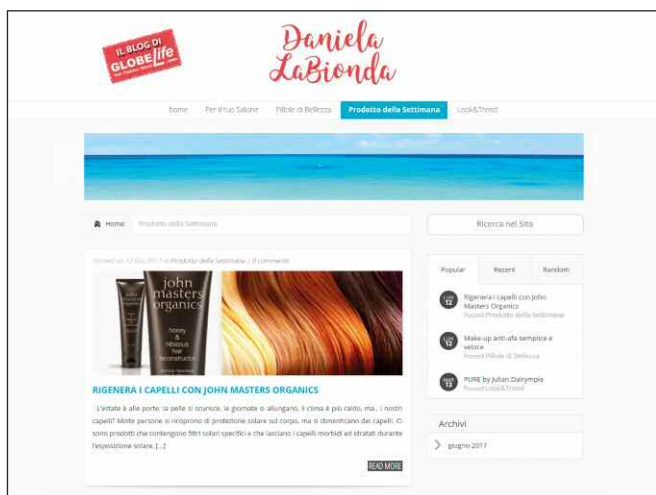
IL BLOG DI GLOBE Life

Daniela LaBionda

Home Per il tuo Salone Pillole di Bellezza Prodotto della Settimana Look&Trend

Home Prodotto della Settimana

Ricerca nel Sito

Posted on 12 Giu 2017 in Prodotto della Settimana | 0 comments

john masters organics

honey & hibiscus hair reconstructor

RIGENERA I CAPELLI CON JOHN MASTERS ORGANICS

L'estate è alle porte: la pelle si scurisce, le giornate si allungano, il clima è più caldo, ma... i nostri capelli? Molte persone si ricoprono di protezione solare sul corpo, ma si dimenticano dei capelli. Ci sono prodotti che contengono filtri solari specifici e che lasciano i capelli morbidi ed idratati durante l'esposizione solare. [...]

READ MORE

Popular Recent Random

Rigenera i capelli con John Masters Organics
Posted Prodotto della Settimana

Make-up anti-afa semplice e veloce
Posted Pillole di Bellezza

PURE by Julian Dalrymple
Posted Look&Trend

Archivi

giugno 2017